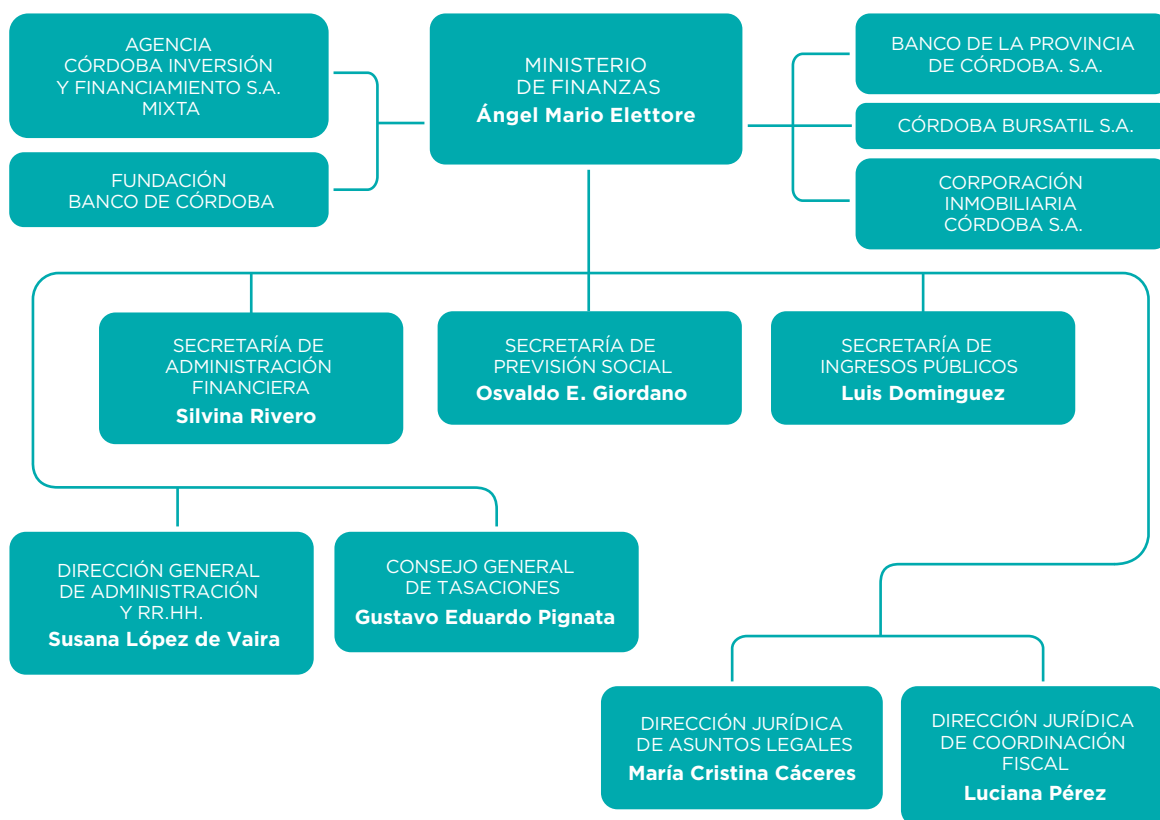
AGENCIA CÓRDOBA INVERSIÓN Y FINANCIAMIENTO S.A. MIXTA

FUNDACIÓN BANCO DE CÓRDOBA

MINISTERIO DE FINANZAS
**Ángel Mario Elettore**

BANCO DE LA PROVINCIA DE CÓRDOBA. S.A.

CÓRDOBA BURSATIL S.A.

CORPORACIÓN INMOBILIARIA CÓRDOBA S.A.

SECRETARÍA DE ADMINISTRACIÓN FINANCIERA
**Silvina Rivero**

SECRETARÍA DE PREVISIÓN SOCIAL
**Osvaldo E. Giordano**

SECRETARÍA DE INGRESOS PÚBLICOS
**Luis Dominguez**

DIRECCIÓN GENERAL DE ADMINISTRACIÓN Y RR.HH.
**Susana López de Vaira**

CONSEJO GENERAL DE TASACIONES
**Gustavo Eduardo Pignata**

DIRECCIÓN JURÍDICA DE ASUNTOS LEGALES
**María Cristina Cáceres**

DIRECCIÓN JURÍDICA DE COORDINACIÓN FISCAL
**Luciana Pérez**